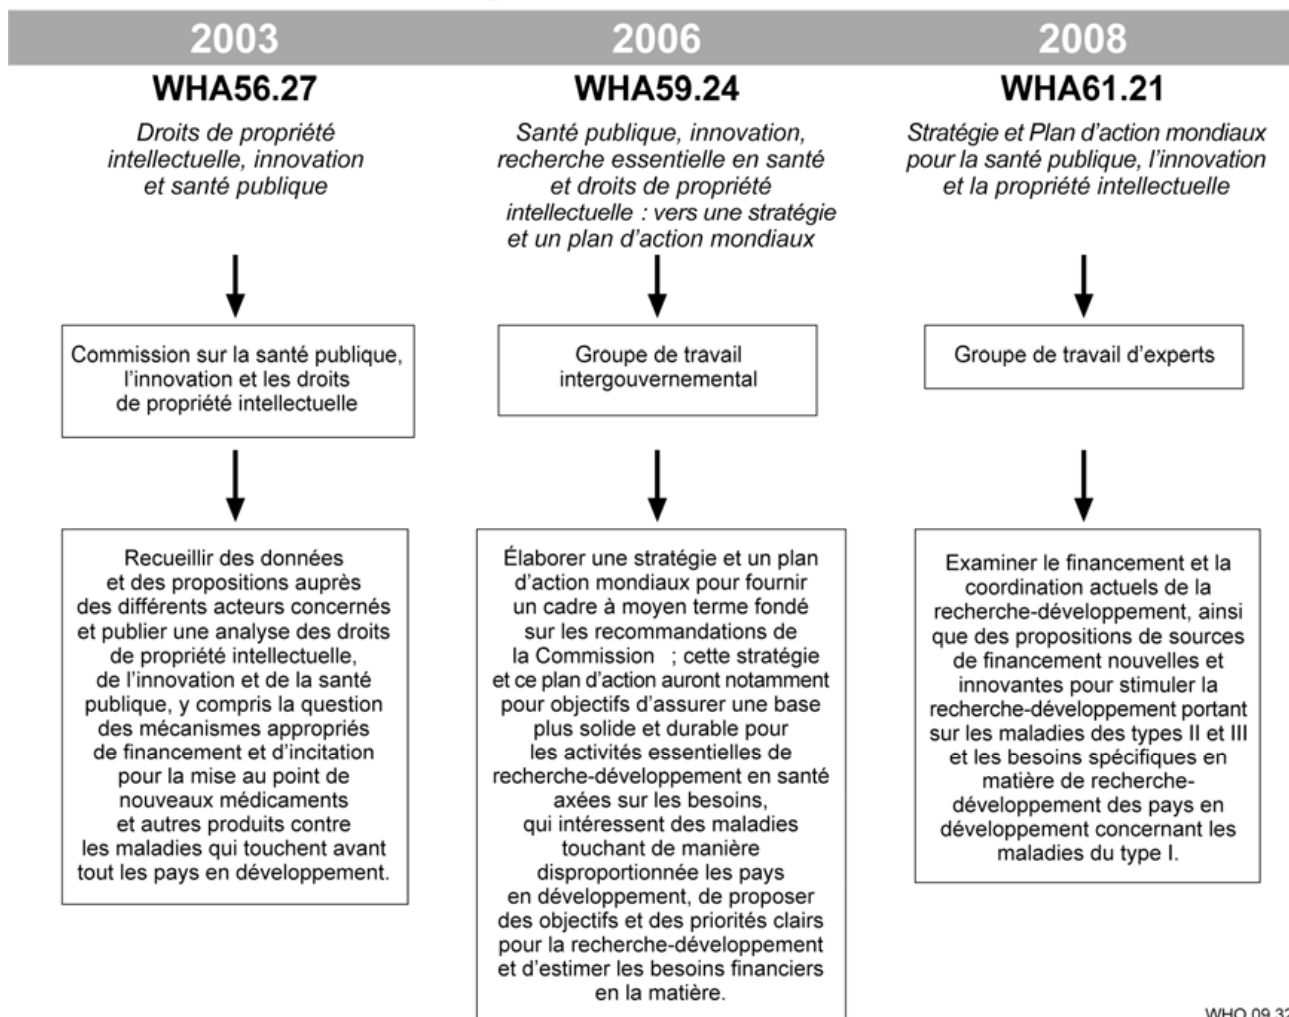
2003

WHA56.27

*Droits de propriété intellectuelle, innovation et santé publique*

Commission sur la santé publique, l'innovation et les droits de propriété intellectuelle

Recueillir des données et des propositions auprès des différents acteurs concernés et publier une analyse des droits de propriété intellectuelle, de l'innovation et de la santé publique, y compris la question des mécanismes appropriés de financement et d'incitation pour la mise au point de nouveaux médicaments et autres produits contre les maladies qui touchent avant tout les pays en développement.

2006

WHA59.24

*Santé publique, innovation, recherche essentielle en santé et droits de propriété intellectuelle : vers une stratégie et un plan d'action mondiaux*

Groupe de travail intergouvernemental

Élaborer une stratégie et un plan d'action mondiaux pour fournir un cadre à moyen terme fondé sur les recommandations de la Commission ; cette stratégie et ce plan d'action auront notamment pour objectifs d'assurer une base plus solide et durable pour les activités essentielles de recherche-développement en santé axées sur les besoins, qui intéressent des maladies touchant de manière disproportionnée les pays en développement, de proposer des objectifs et des priorités clairs pour la recherche-développement et d'estimer les besoins financiers en la matière.

2008

WHA61.21

*Stratégie et Plan d'action mondiaux pour la santé publique, l'innovation et la propriété intellectuelle*

Groupe de travail d'experts

Examiner le financement et la coordination actuels de la recherche-développement, ainsi que des propositions de sources de financement nouvelles et innovantes pour stimuler la recherche-développement portant sur les maladies des types II et III et les besoins spécifiques en matière de recherche-développement des pays en développement concernant les maladies du type I.

WHO 09.3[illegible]